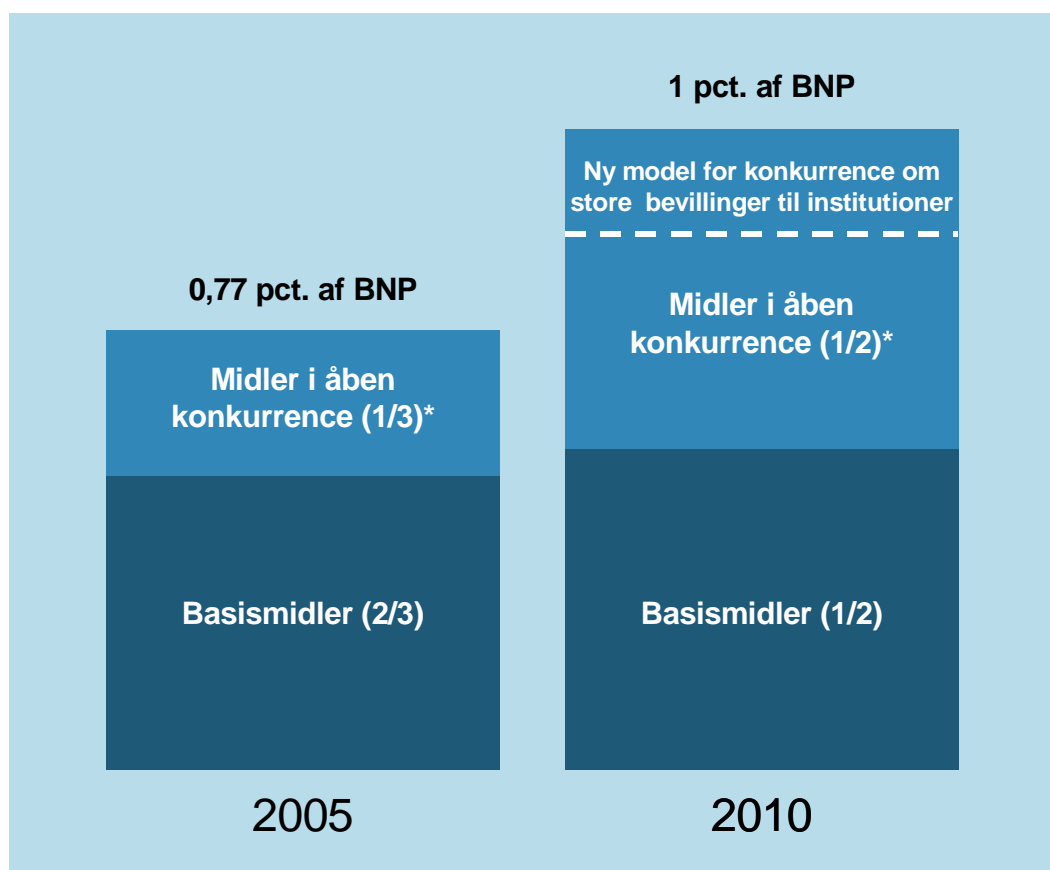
1 pct. af BNP

Ny model for konkurrence om store bevillinger til institutioner

0,77 pct. af BNP

Midler i åben konkurrence (1/2)*

Midler i åben konkurrence (1/3)*

Basismidler (2/3)

Basismidler (1/2)

2005

2010